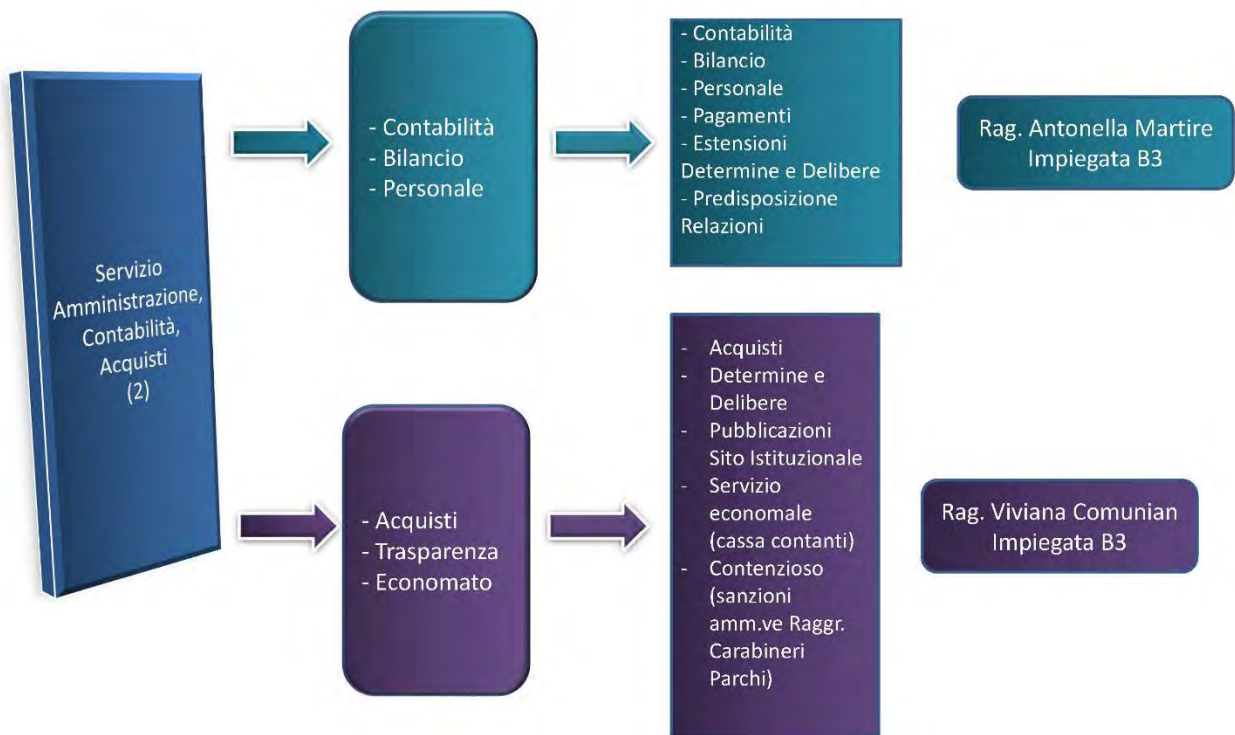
Servizio Amministrazione, Contabilità, Acquisti (2)

- Contabilità
- Bilancio
- Personale

- Contabilità
- Bilancio
- Personale
- Pagamenti
- Estensioni Determine e Delibere
- Predisposizione Relazioni

Rag. Antonella Martire
Impiegata B3

- Acquisti
- Trasparenza
- Economato

- Acquisti
- Determine e Delibere
- Pubblicazioni Sito Istituzionale
- Servizio economale (cassa contanti)
- Contenzioso (sanzioni amm.ve Raggr. Carabineri Parchi)

Rag. Viviana Comunian
Impiegata B3